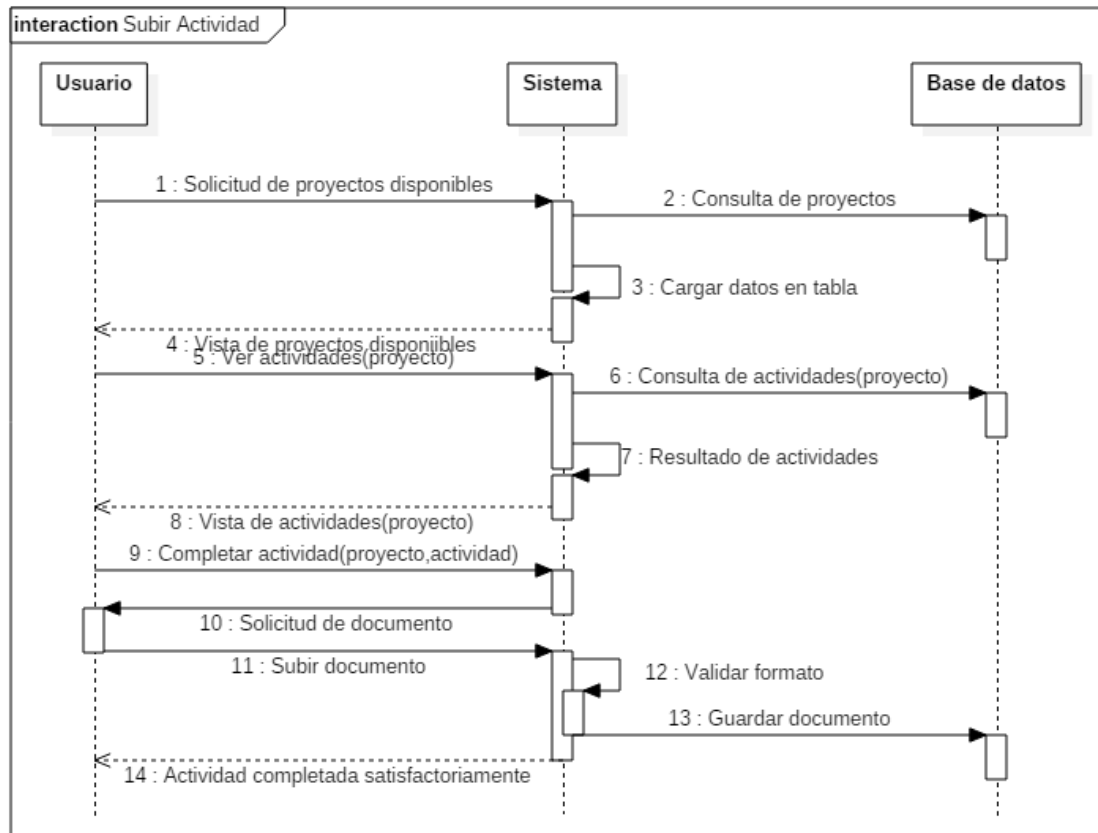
interaction Subir Actividad

Usuario

Sistema

Base de datos

1 : Solicitud de proyectos disponibles

2 : Consulta de proyectos

3 : Cargar datos en tabla

4 : Vista de proyectos disponibles

5 : Ver actividades(proyecto)

6 : Consulta de actividades(proyecto)

7 : Resultado de actividades

8 : Vista de actividades(proyecto)

9 : Completar actividad(proyecto,actividad)

10 : Solicitud de documento

11 : Subir documento

12 : Validar formato

13 : Guardar documento

14 : Actividad completada satisfactoriamente